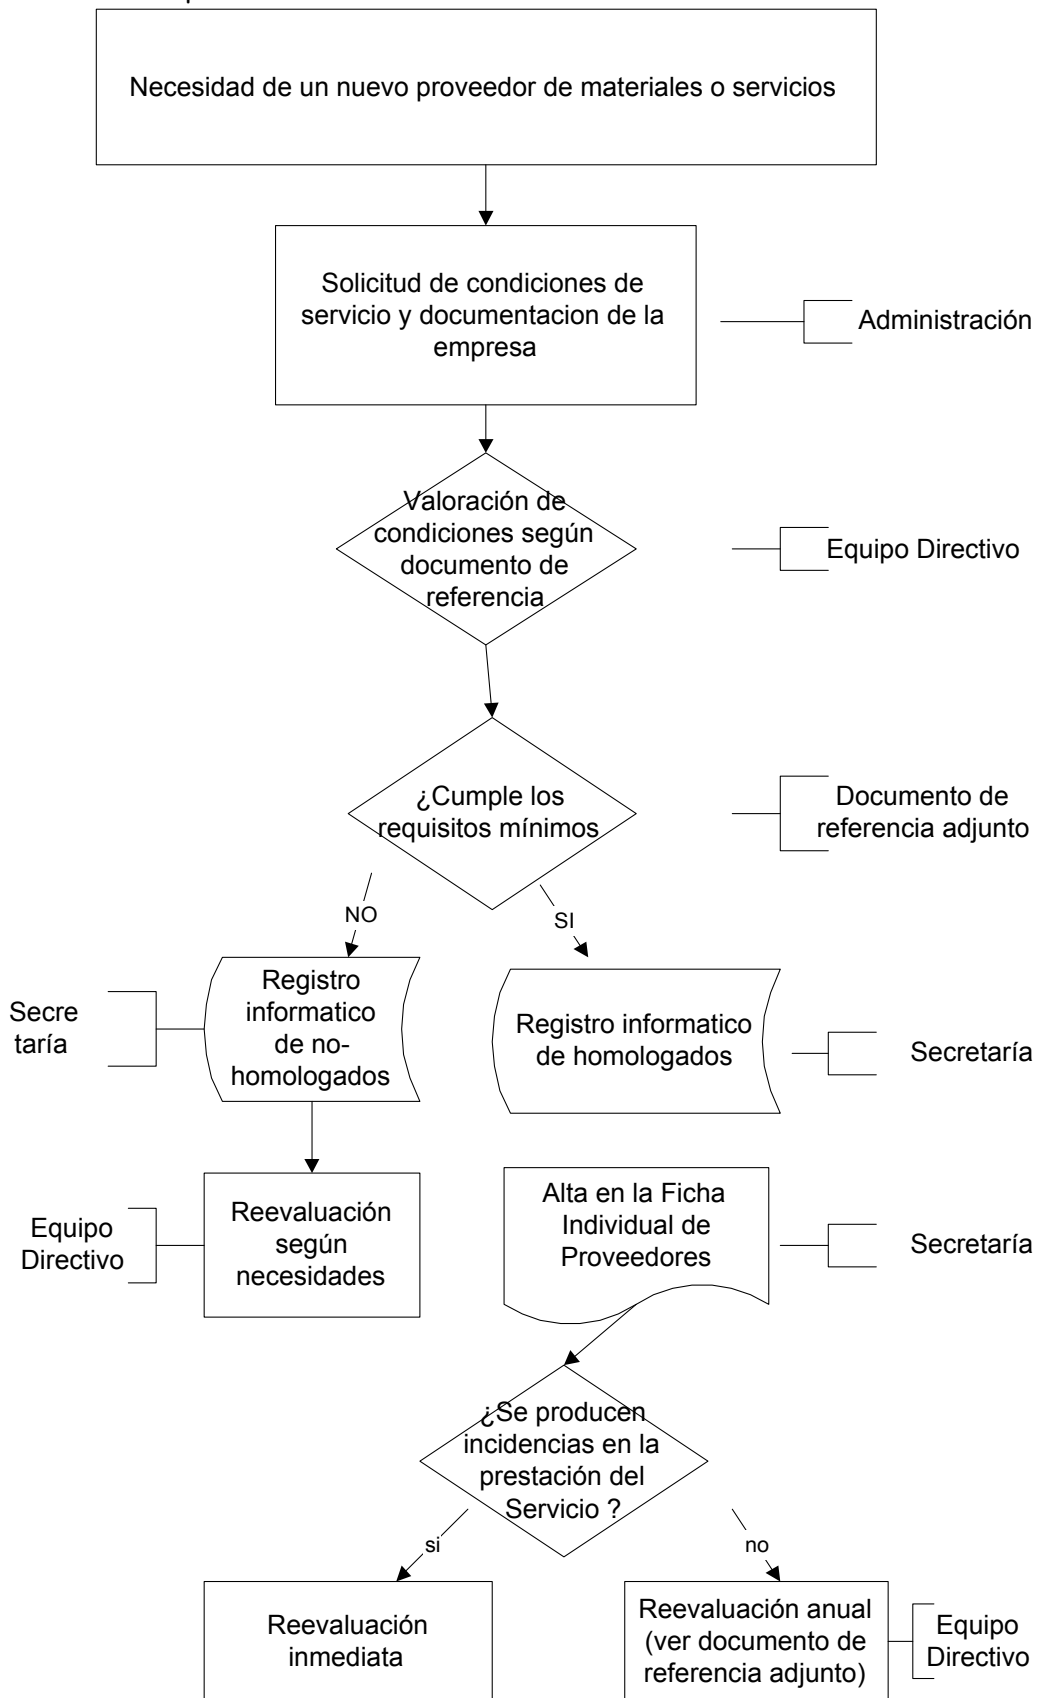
Necesidad de un nuevo proveedor de materiales o servicios

Solicitud de condiciones de servicio y documentacion de la empresa

Administración

Valoración de condiciones según documento de referencia

Equipo Directivo

¿Cumple los requisitos mínimos

Documento de referencia adjunto

NO

SI

Secre taría

Registro informatico de no-homologados

Registro informatico de homologados

Secretaría

Equipo Directivo

Reevaluación según necesidades

Alta en la Ficha Individual de Proveedores

Secretaría

¿Se producen incidencias en la prestación del Servicio ?

si

no

Reevaluación inmediata

Reevaluación anual (ver documento de referencia adjunto)

Equipo Directivo